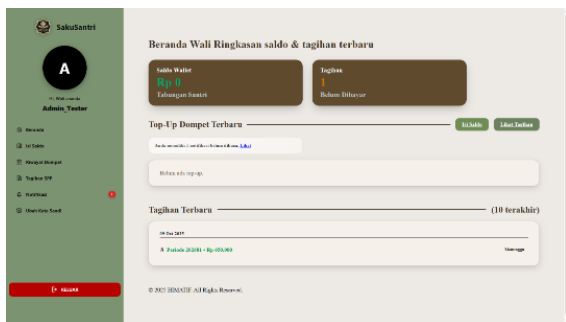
SakuSantri

A

Hi, Wali santri
Admin_Tester

Beranda
Isi Saldo
Riwayat Dompet
Tagihan SPP
Notifikasi
Ubah Kata Sandi

KELUAR

Beranda Wali Ringkasan saldo & tagihan terbaru

Saldo Wallet
Rp 0
Tabungan Santri

Tagihan
1
Belum Dibayar

Top-Up Dompet Terbaru

Isi Saldo

Lihat Tagihan

Anda memiliki 1 tagihan belum dibayar. Lihat

Belum ada top-up.

Tagihan Terbaru

(10 terakhir)

09 Des 2025

Periode 2026/01 • Rp 650,000

Menunggu

© 2025 HIMATIF All Rights Reserved.